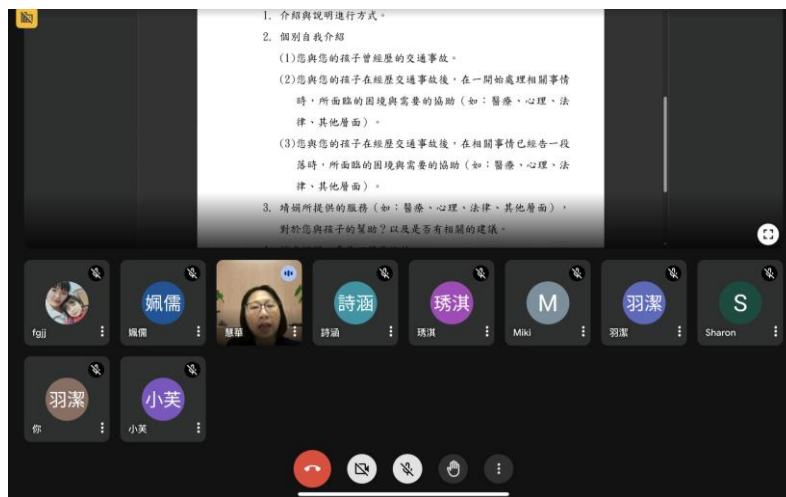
1. 介紹與說明進行方式。

2. 個別自我介紹

(1)您與您的孩子曾經歷的交通事故。

(2)您與您的孩子在經歷交通事故後，在一開始處理相關事情時，所面臨的困境與需要的協助（如：醫療、心理、法律、其他層面）。

(3)您與您的孩子在經歷交通事故後，在相關事情已經告一段落時，所面臨的困境與需要的協助（如：醫療、心理、法律、其他層面）。

3. 靖娟所提供的服務（如：醫療、心理、法律、其他層面），對於您與孩子的幫助？以及是否有相關的建議。

fgjj

姵儒
姵儒

慧華

詩涵
詩涵

琇淇
琇淇

M
Miki

羽潔
羽潔

S
Sharon

羽潔
你

小芙
小芙